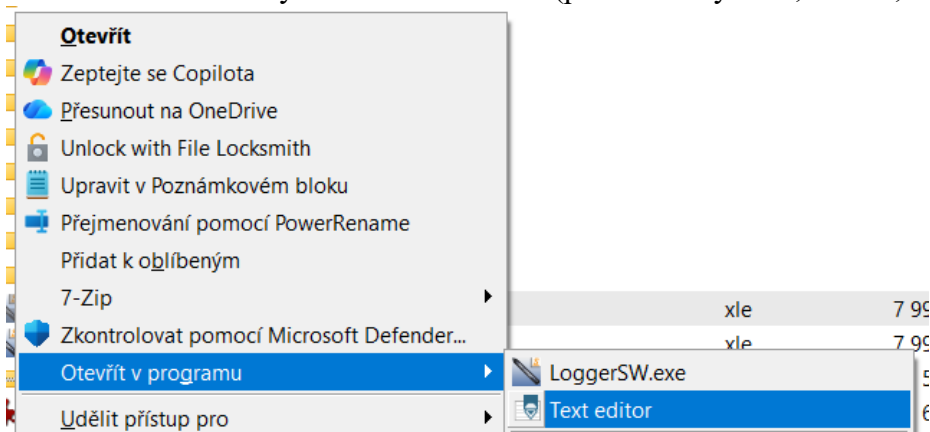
Otevřít
Zeptejte se Copilota
Přesunout na OneDrive
Unlock with File Locksmith
Upravit v Poznámkovém bloku
Přejmenování pomocí PowerRename
Přidat k oblíbeným
7-Zip
Zkontrolovat pomocí Microsoft Defender...
Otevřít v programu
Udělit přístup pro

LoggerSW.exe
Text editor

xle 7 99
xle 7 99
5
6